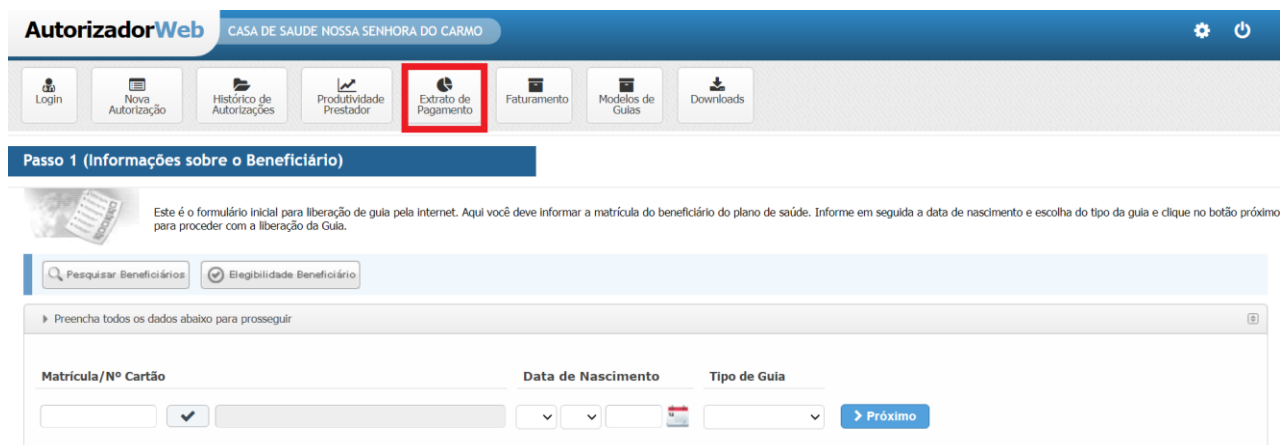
AutorizadorWeb CASA DE SAUDE NOSSA SENHORA DO CARMO

Login
Nova Autorização
Histórico de Autorizações
Produtividade Prestador
Extrato de Pagamento
Faturamento
Modelos de Guias
Downloads

Passo 1 (Informações sobre o Beneficiário)

Este é o formulário inicial para liberação de guia pela internet. Aqui você deve informar a matrícula do beneficiário do plano de saúde. Informe em seguida a data de nascimento e escolha do tipo da guia e clique no botão próximo para proceder com a liberação da Guia.

Pesquisar Beneficiários
Elegibilidade Beneficiário

Preencha todos os dados abaixo para prosseguir

Matrícula/Nº Cartão
Data de Nascimento
Tipo de Guia

Próximo